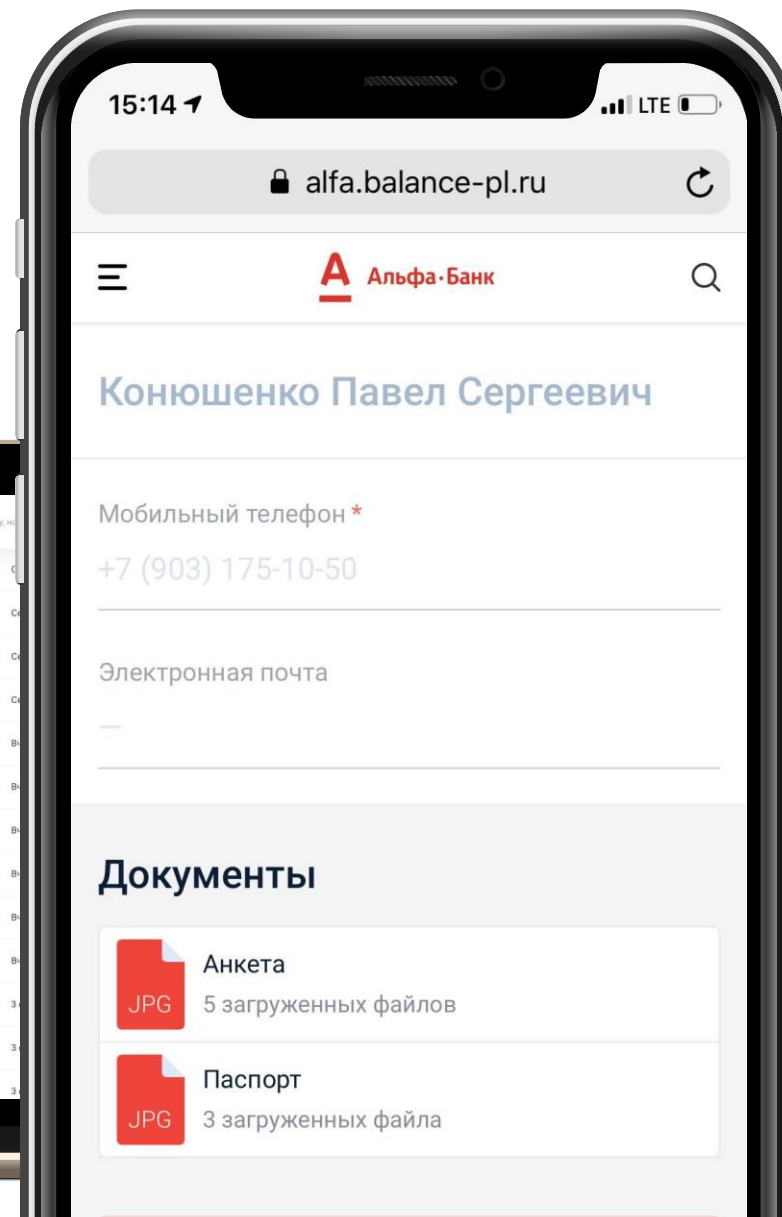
15:14 LTE

alfa.balance-pl.ru

Альфа·Банк

Конюшенко Павел Сергеевич

Мобильный телефон *

+7 (903) 175-10-50

Электронная почта

—

Документы

JPG Анкета
5 загруженных файлов

JPG Паспорт
3 загруженных файла